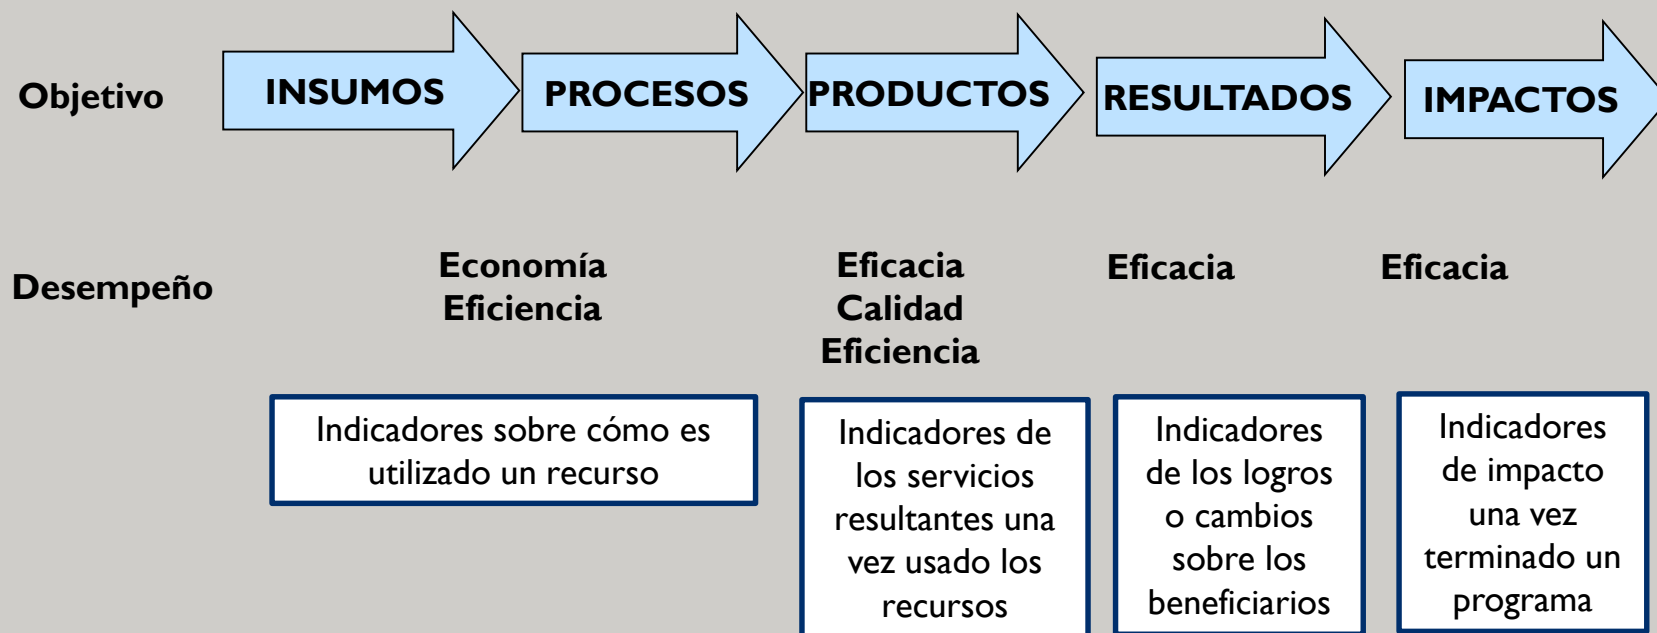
Objetivo

INSUMOS

PROCESOS

PRODUCTOS

RESULTADOS

IMPACTOS

Desempeño

Economía
Eficiencia

Eficacia
Calidad
Eficiencia

Eficacia

Eficacia

Indicadores sobre cómo es utilizado un recurso

Indicadores de los servicios resultantes una vez usado los recursos

Indicadores de los logros o cambios sobre los beneficiarios

Indicadores de impacto una vez terminado un programa